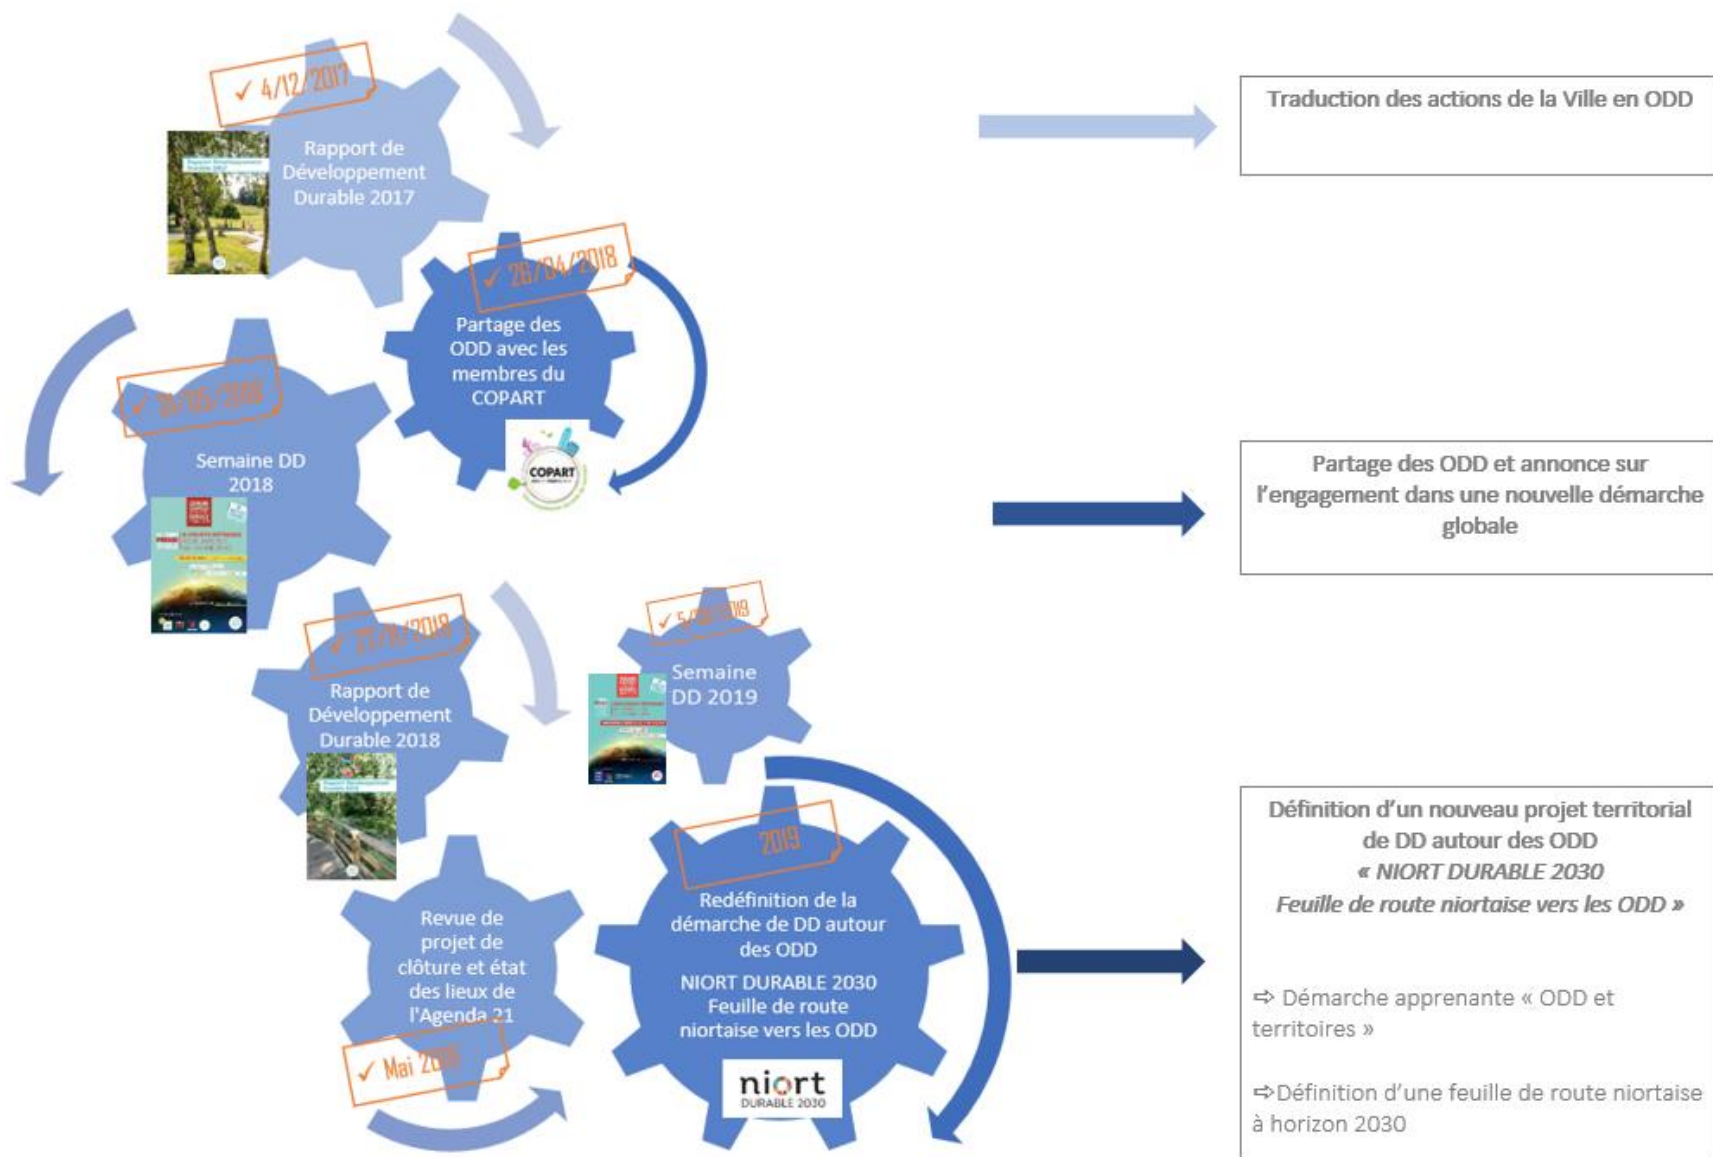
✓ 4/12/2017

Rapport de Développement Durable 2017

✓ 26/04/2018

Partage des ODD avec les membres du COPART

COPART

✓ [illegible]

Semaine DD 2018

✓ 25/11/2019

Rapport de Développement Durable 2018

✓ 5/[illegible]/2019

Semaine DD 2019

2019

Revue de projet de clôture et état des lieux de l'Agenda 21

✓ Mai 2019

Redéfinition de la démarche de DD autour des ODD

NIORT DURABLE 2030
Feuille de route niortaise vers les ODD

niort
DURABLE 2030

Traduction des actions de la Ville en ODD

Partage des ODD et annonce sur l'engagement dans une nouvelle démarche globale

Définition d'un nouveau projet territorial de DD autour des ODD
« NIORT DURABLE 2030
Feuille de route niortaise vers les ODD »

⇨ Démarche apprenante « ODD et territoires »

⇨Définition d'une feuille de route niortaise à horizon 2030